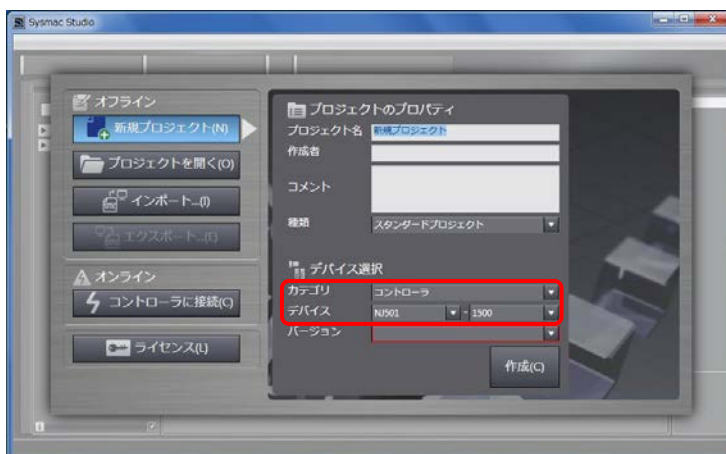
Sysmac Studio

オフライン

新規プロジェクト(N)

プロジェクトを開く(O)

インポート...(I)

エクスポート...(E)

オンライン

コントローラに接続(C)

ライセンス(L)

プロジェクトのプロパティ

プロジェクト名 新規プロジェクト

作成者

コメント

種類 スタンダードプロジェクト

デバイス選択

カテゴリ コントローラ

デバイス NJ501 - 1500

バージョン

作成(C)